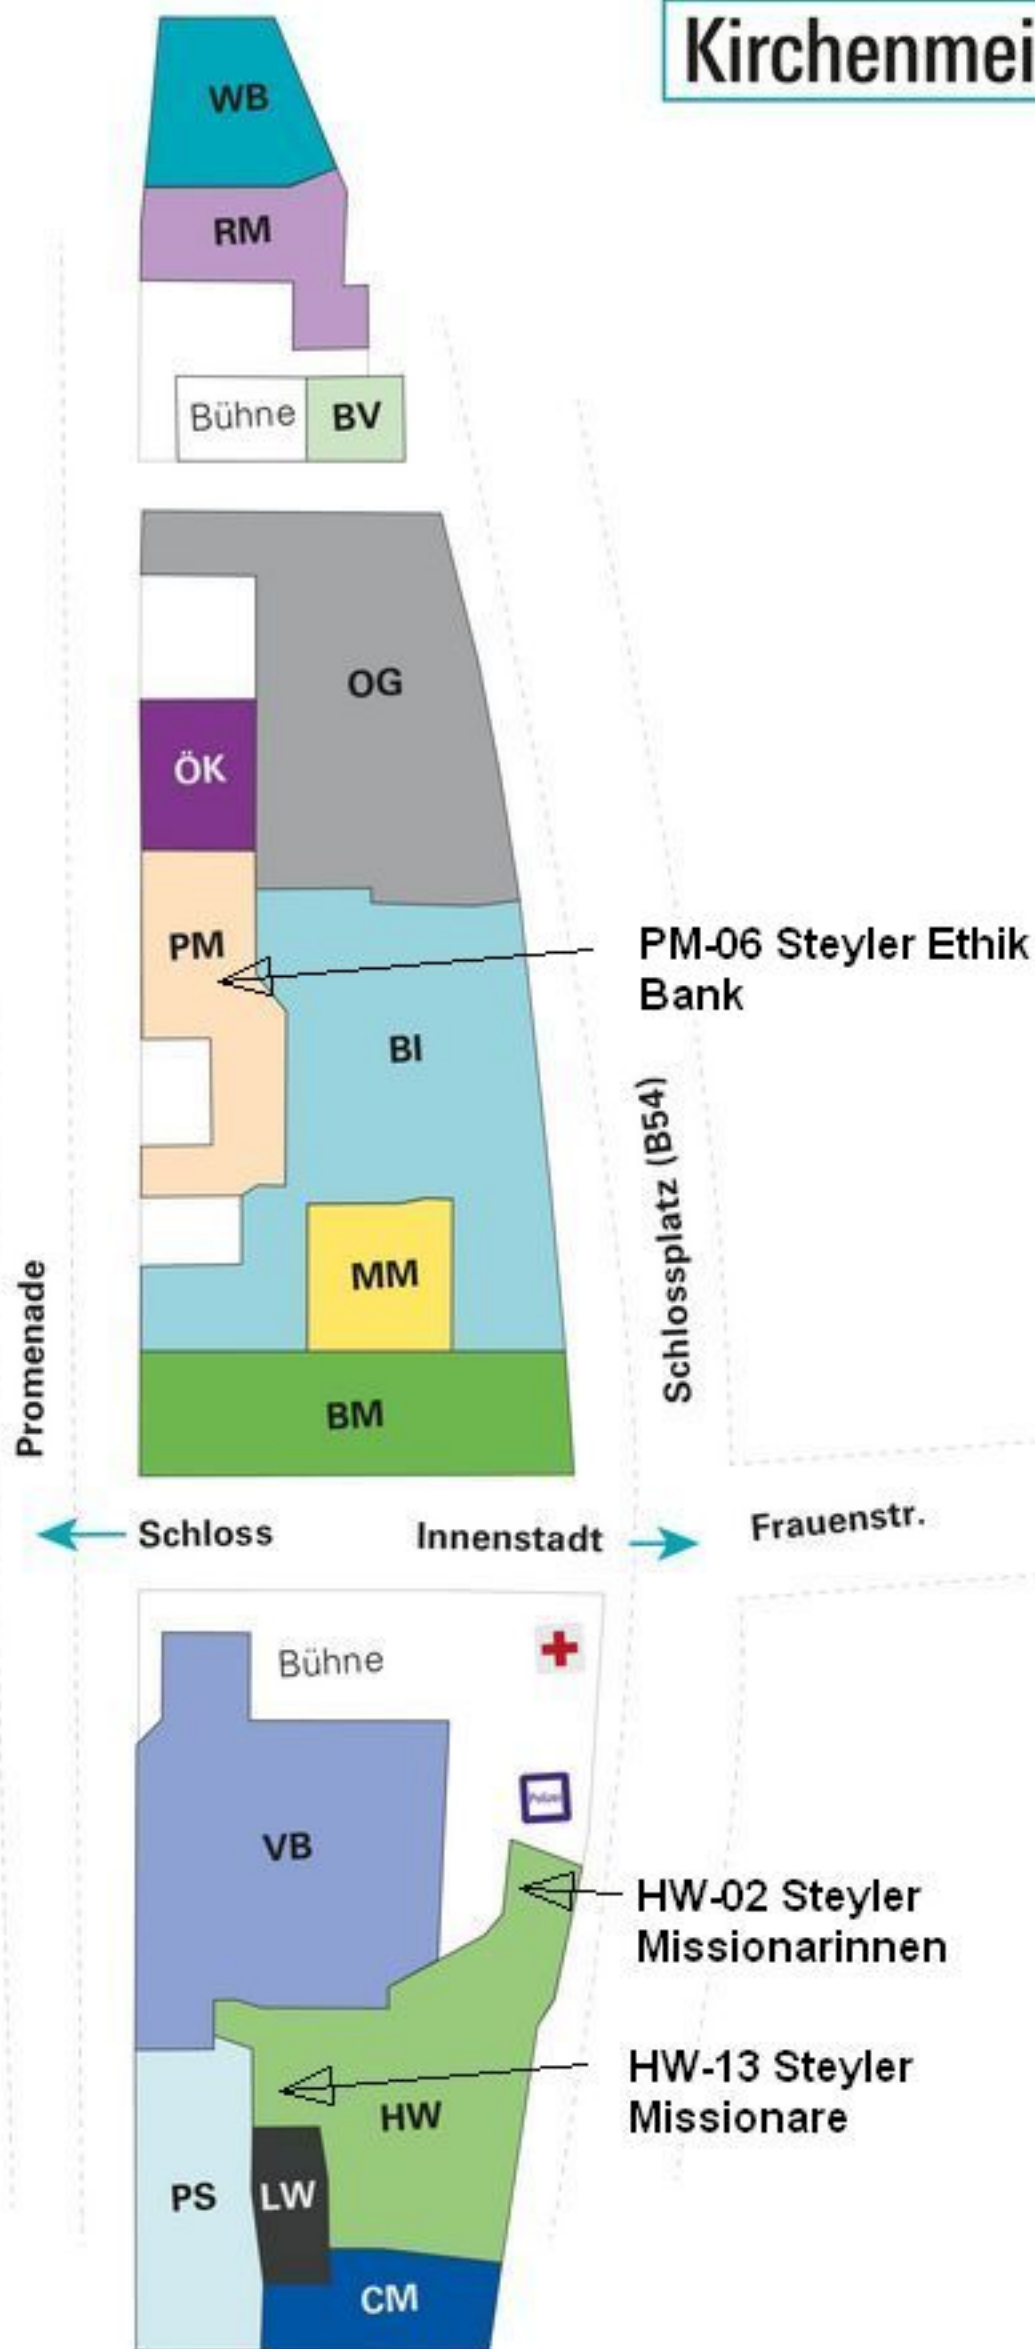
Kirchenmei

WB

RM

Bühne BV

OG

ÖK

PM

PM-06 Steyler Ethik Bank

BI

Schlossplatz (B54)

MM

BM

Promenade

Schloss

Innenstadt

Frauenstr.

Bühne

Polizei

VB

HW-02 Steyler Missionarinnen

HW-13 Steyler Missionare

HW

PS

LW

CM